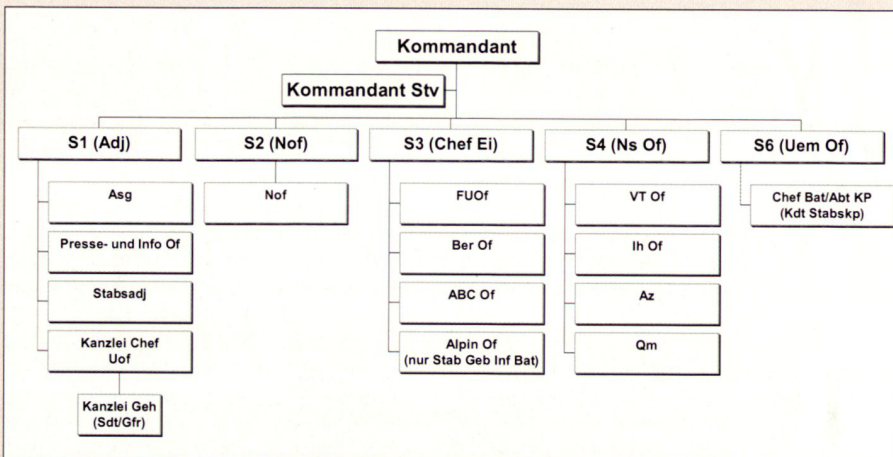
Kommandant

Kommandant Stv

S1 (Adj)

Asg

Presse- und Info Of

Stabsadj

Kanzlei Chef Uof

Kanzlei Geh (Sdt/Gfr)

S2 (Nof)

Nof

S3 (Chef Ei)

FUOf

Ber Of

ABC Of

Alpin Of (nur Stab Geb Inf Bat)

S4 (Ns Of)

VT Of

Ih Of

Az

Qm

S6 (Uem Of)

Chef Bat/Abt KP (Kdt Stabskp)